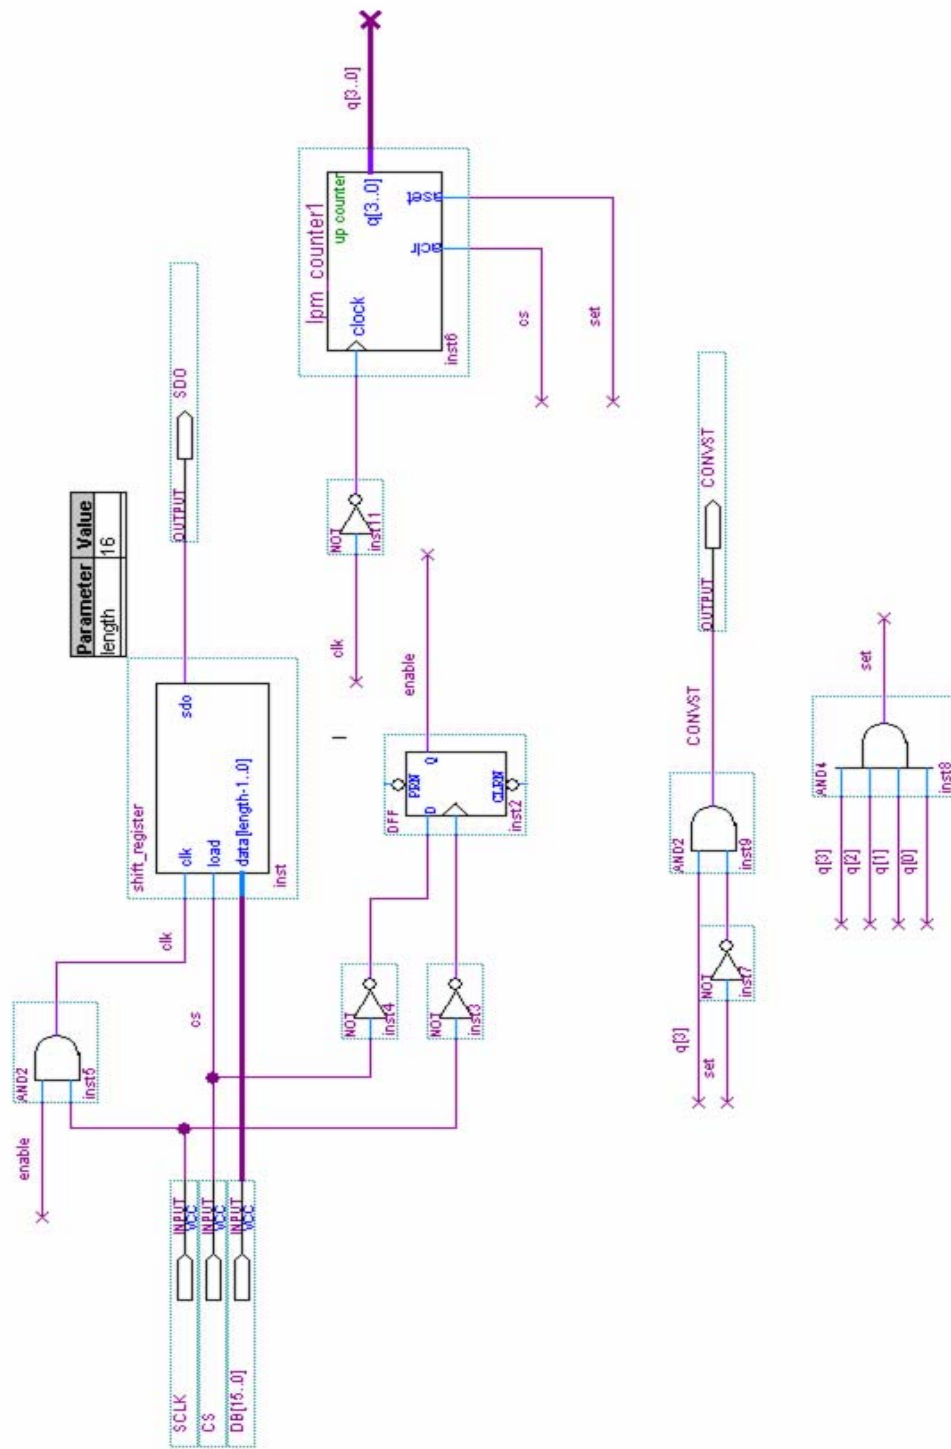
q[3..0]

lpm_counter1
up counter
clock
q[3..0]
aclr
aset
inst6

cs
set

SDO
OUTPUT

| Parameter | Value |
|---|---|
| length | 16 |

NOT
inst11

clk

shift_register
clk
load
data[length-1..0]
sdo
inst

enable

DFF
PRN
D
Q
CLRN
inst2

CONVST
OUTPUT
CONVST

AND2
inst9

NOT
inst7

q[3]
set

set
AND4
inst8
q[3]
q[2]
q[1]
q[0]

clk
cs

AND2
inst5

enable

NOT
inst4

NOT
inst3

INPUT
VCC
INPUT
VCC
INPUT
VCC

SCLK
CS
DB[15..0]